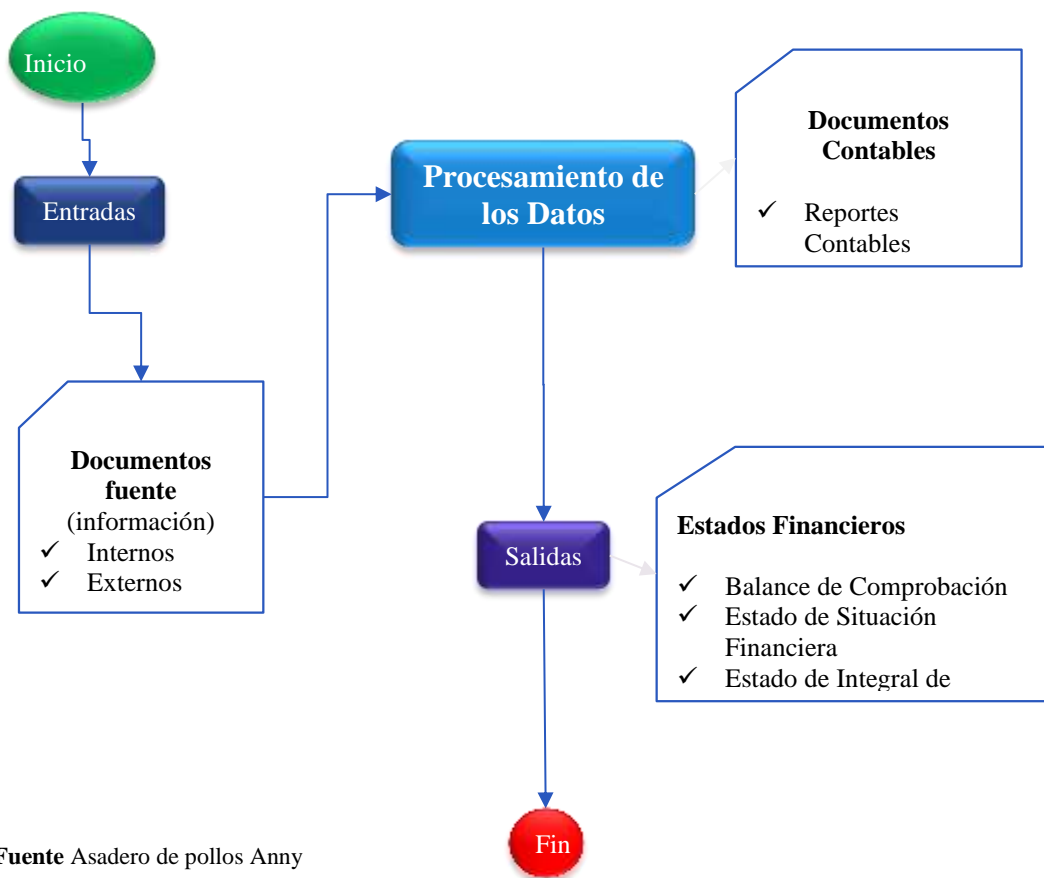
Inicio

Entradas

Documentos fuente
(información)
✓ Internos
✓ Externos

Procesamiento de los Datos

Documentos Contables

✓ Reportes Contables

Salidas

Estados Financieros

✓ Balance de Comprobación
✓ Estado de Situación Financiera
✓ Estado de Integral de

Fin

Fuente Asadero de pollos Anny